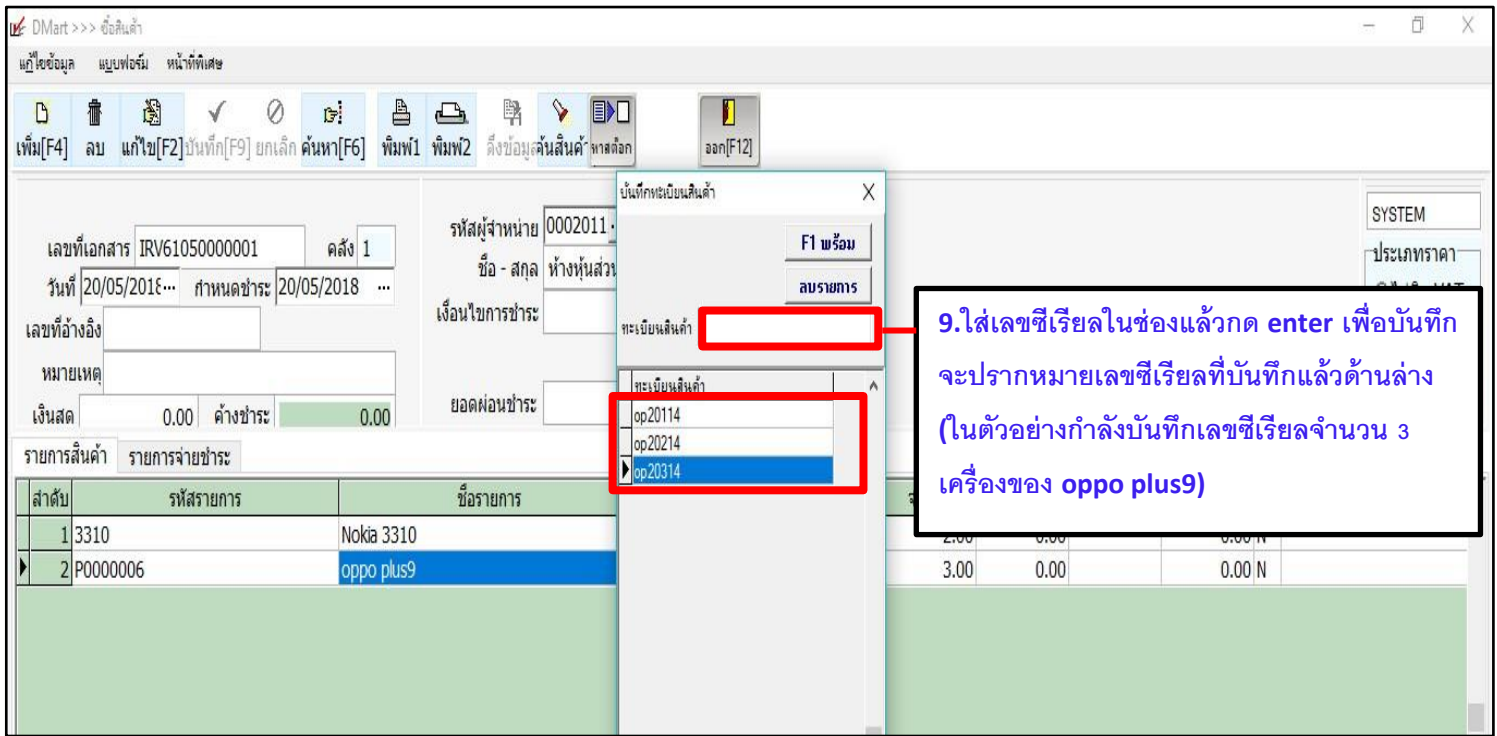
DMart >>> ซื้อสินค้า

แก้ไขข้อมูล แบบฟอร์ม หน้าที่พิเศษ

เพิ่ม[F4] ลบ แก้ไข[F2] บันทึก[F9] ยกเลิก ค้นหา[F6] พิมพ์1 พิมพ์2 ดึงข้อมูล ค้นสินค้า หาสต๊อก ออก[F12]

เลขที่เอกสาร IRV61050000001 คลัง 1
วันที่ 20/05/2018 กำหนดชำระ 20/05/2018
เลขที่อ้างอิง
หมายเหตุ
เงินสด 0.00 ค้างชำระ 0.00

รหัสผู้จำหน่าย 0002011
ชื่อ - สกุล ห้างหุ้นส่วน
เงื่อนไขการชำระ
ยอดผ่อนชำระ

SYSTEM
ประเภทราคา

บันทึกทะเบียนสินค้า
F1 พร้อม
ลบรายการ
ทะเบียนสินค้า

| ทะเบียนสินค้า |
|---|
| op20114 |
| op20214 |
| op20314 |

9.ใส่เลขซีเรียลในช่องแล้วกด enter เพื่อบันทึก จะปรากหมายเลขซีเรียลที่บันทึกแล้วด้านล่าง (ในตัวอย่างกำลังบันทึกเลขซีเรียลจำนวน 3 เครื่องของ oppo plus9)

รายการสินค้า รายการจ่ายชำระ

| ลำดับ | รหัสรายการ | ชื่อรายการ | | | | |
|---|---|---|---|---|---|---|
| 1 | 3310 | Nokia 3310 | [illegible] | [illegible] | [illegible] | |
| 2 | P0000006 | oppo plus9 | 3.00 | 0.00 | 0.00 | N |